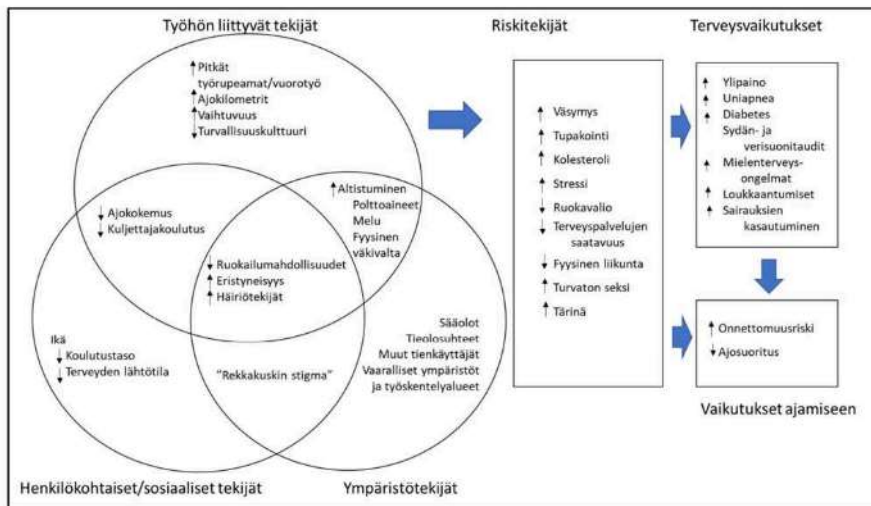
Työhön liittyvät tekijät

↑ Pitkät työrupeamat/vuorotyö
↑ Ajokilometrit
↑ Vaihtuvuus
↓ Turvallisuuskulttuuri

↓ Ajokokemus
↓ Kuljettajakoulutus

↑ Altistuminen
Polttoaineet
Melu
Fyysinen väkivalta

↓ Ruokailumahdollisuudet
↑ Eristyneisyys
↑ Häiriötekijät

Ikä
↓ Koulutustaso
↓ Terveyden lähtötila

"Rekkakuskin stigma"

Sääolot
Tieolosuhteet
Muut tienkäyttäjät
Vaaralliset ympäristöt ja työskentelyalueet

Henkilökohtaiset/sosiaaliset tekijät

Ympäristötekijät

Riskitekijät

↑ Väsymys
↑ Tupakointi
↑ Kolesteroli
↑ Stressi
↓ Ruokavalio
↓ Terveyspalvelujen saatavuus
↓ Fyysinen liikunta
↑ Turvaton seksi
↑ Tärinä

Terveysvaikutukset

↑ Ylipaino
↑ Uniapnea
↑ Diabetes
↑ Sydän- ja verisuonitaudit
↑ Mielenterveysongelmat
↑ Loukkaantumiset
↑ Sairauksien kasautuminen

↑ Onnettomuusriski
↓ Ajosuoritus

Vaikutukset ajamiseen